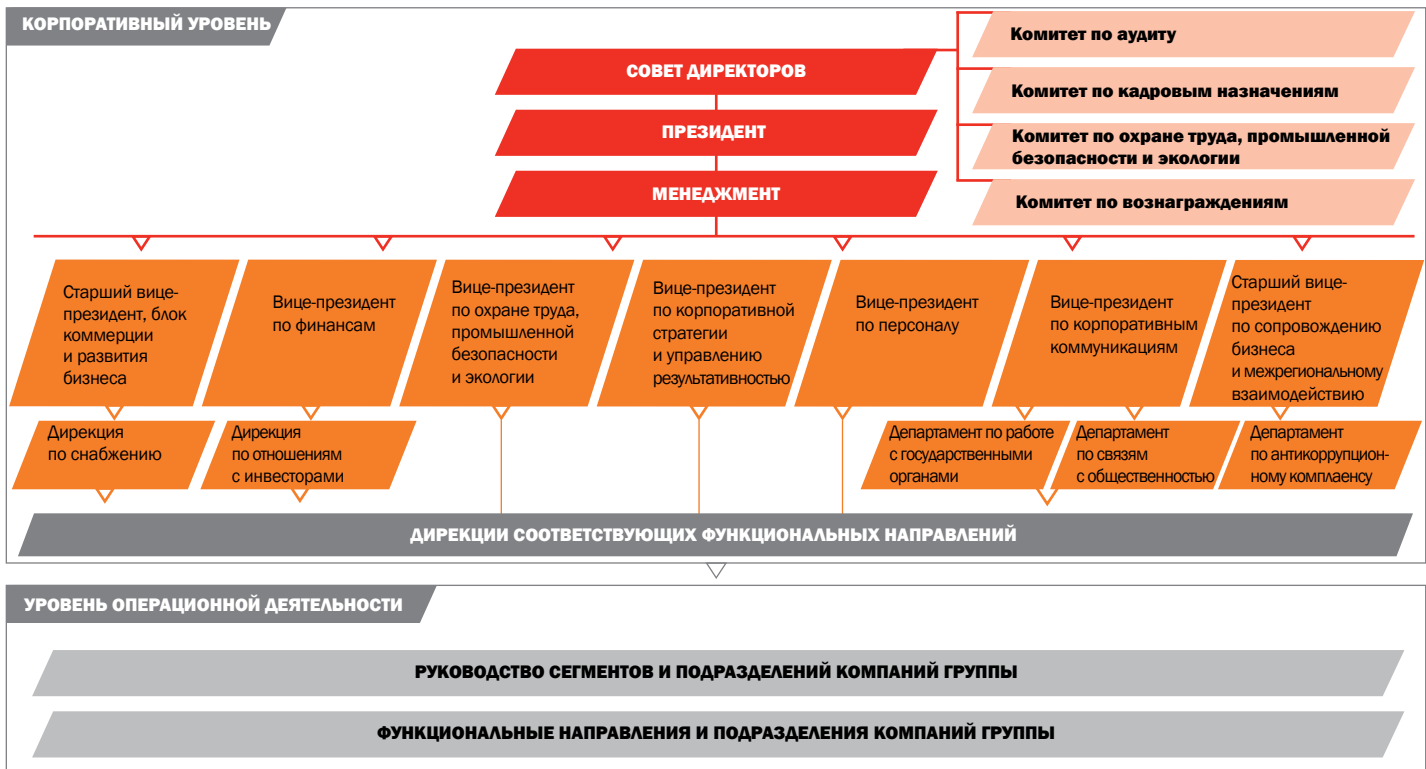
КОРПОРАТИВНЫЙ УРОВЕНЬ

СОВЕТ ДИРЕКТОРОВ

ПРЕЗИДЕНТ

МЕНЕДЖМЕНТ

Комитет по аудиту

Комитет по кадровым назначениям

Комитет по охране труда, промышленной безопасности и экологии

Комитет по вознаграждениям

Старший вице-президент, блок коммерции и развития бизнеса

Вице-президент по финансам

Вице-президент по охране труда, промышленной безопасности и экологии

Вице-президент по корпоративной стратегии и управлению результативностью

Вице-президент по персоналу

Вице-президент по корпоративным коммуникациям

Старший вице-президент по сопровождению бизнеса и межрегиональному взаимодействию

Дирекция по снабжению

Дирекция по отношениям с инвесторами

Департамент по работе с государственными органами

Департамент по связям с общественностью

Департамент по антикоррупционному комплаенсу

ДИРЕКЦИИ СООТВЕТСТВУЮЩИХ ФУНКЦИОНАЛЬНЫХ НАПРАВЛЕНИЙ

УРОВЕНЬ ОПЕРАЦИОННОЙ ДЕЯТЕЛЬНОСТИ

РУКОВОДСТВО СЕГМЕНТОВ И ПОДРАЗДЕЛЕНИЙ КОМПАНИЙ ГРУППЫ

ФУНКЦИОНАЛЬНЫЕ НАПРАВЛЕНИЯ И ПОДРАЗДЕЛЕНИЯ КОМПАНИЙ ГРУППЫ